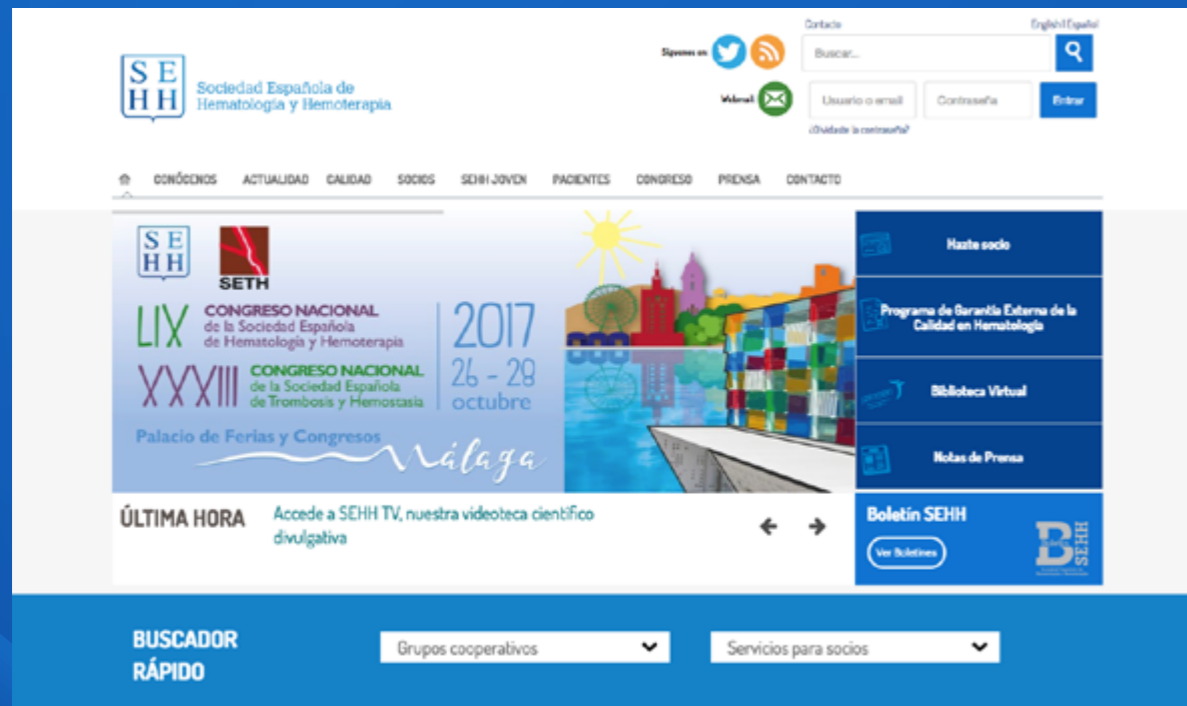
SE
HH
Sociedad Española de Hematología y Hemoterapia

Contacto
English | Español
Síguenos en
Buscar...
Webmail
Usuario o email
Contraseña
Entrar
¿Olvidaste la contraseña?

CONÓCENOS ACTUALIDAD CALIDAD SOCIOS SEHH JOVEN PACIENTES CONGRESO PRENSA CONTACTO

SE
HH
SETH
LIX CONGRESO NACIONAL de la Sociedad Española de Hematología y Hemoterapia
XXXIII CONGRESO NACIONAL de la Sociedad Española de Trombosis y Hemostasia
2017
26 - 28 octubre
Palacio de Ferias y Congresos
Málaga

Hazte socio
Programa de Garantía Externa de la Calidad en Hematología
Biblioteca Virtual
Notas de Prensa

ÚLTIMA HORA
Accede a SEHH TV, nuestra videoteca científico divulgativa

Boletín SEHH
Ver Boletines
B SEHH

BUSCADOR RÁPIDO
Grupos cooperativos
Servicios para socios